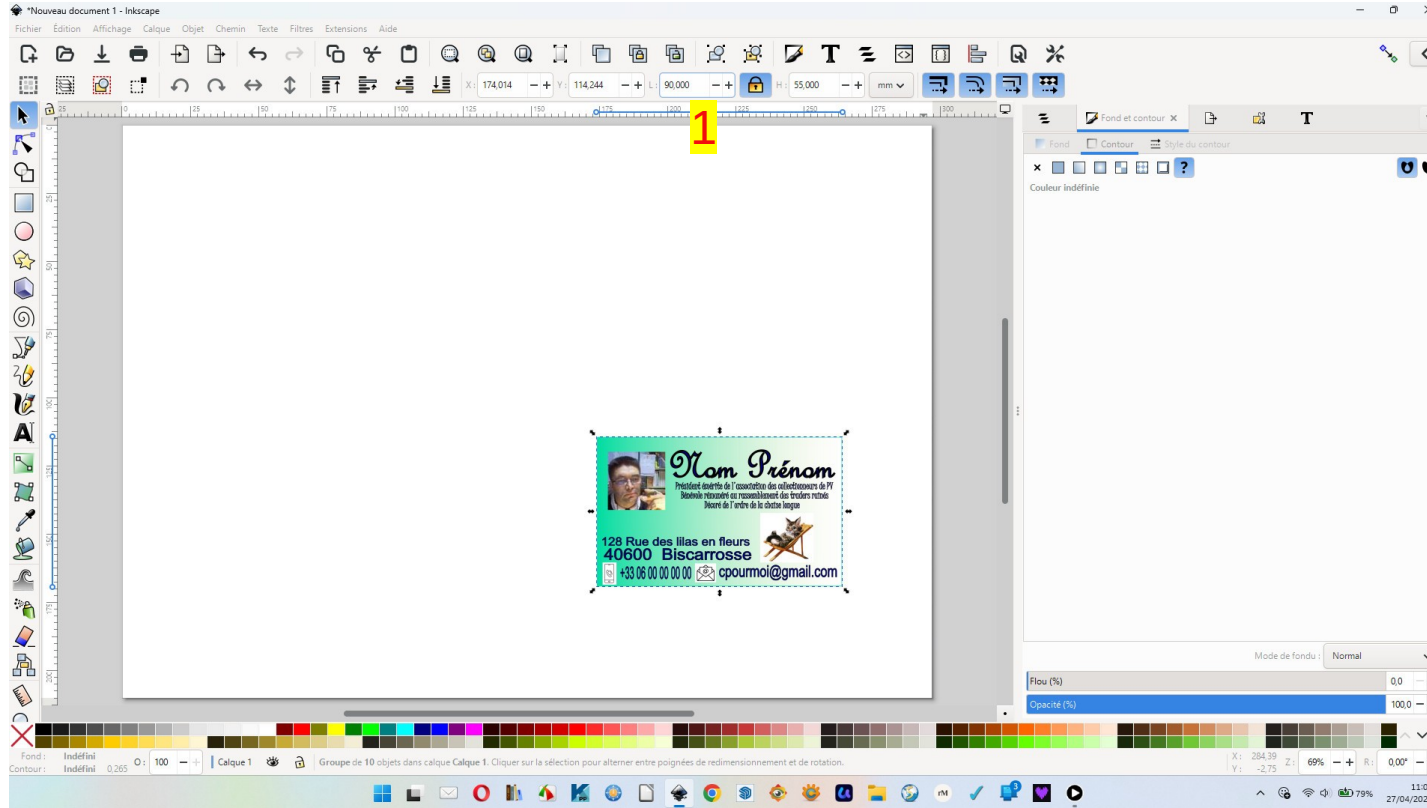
*Nouveau document 1 - Inkscape

Fichier Édition Affichage Calque Objet Chemin Texte Filtres Extensions Aide

X: 174,014 − + Y: 114,244 − + L: 90,000 − + H: 55,000 − + mm

25 50 75 100 125 150 175 200 225 250 275 300

1

Fond et contour ×

Fond Contour Style du contour

× ?

Couleur indéfinie

Nom Prénom

Président émérite de l'association des collectionneurs de PV
Bénévole renommé au rassemblement des fraudeurs ruinés
Décoré de l'ordre de la chaise longue

128 Rue des lilas en fleurs
40600 Biscarrosse
+33 06 00 00 00 00 cpourmoi@gmail.com

Mode de fondu : Normal

Flou (%) 0,0

Opacité (%) 100,0

Fond : Indéfini
Contour : Indéfini 0,265
O: 100
Calque 1
Groupe de 10 objets dans calque Calque 1. Cliquer sur la sélection pour alterner entre poignées de redimensionnement et de rotation.

X: 284,39
Y: -2,75
Z: 69%
R: 0,00°

79%
11:0
27/04/20